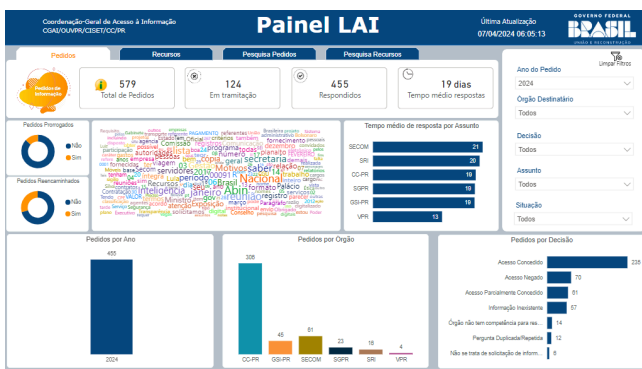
Coordenação-Geral de Acesso à Informação
CGAI/OUVPR/CISET/CC/PR

Painel LAI

Última Atualização
07/04/2024 06:05:13

GOVERNO FEDERAL
BRASIL
UNIÃO E RECONSTRUÇÃO

Pedidos | Recursos | Pesquisa Pedidos | Pesquisa Recursos

Pedidos de Informação

579
Total de Pedidos

124
Em tramitação

455
Respondidos

19 dias
Tempo médio respostas

Limpar Filtros

Ano do Pedido
2024

Órgão Destinatário
Todos

Decisão
Todos

Assunto
Todos

Situação
Todos

Pedidos Prorrogados
Não
Sim

Pedidos Reencaminhados
Não
Sim

Tempo médio de resposta por Assunto

| Assunto | Dias |
|---|---|
| SECOM | 21 |
| SRI | 20 |
| CC-PR | 19 |
| SGPR | 18 |
| GSI-PR | 19 |
| VPR | 13 |

Pedidos por Ano

| Ano | Pedidos |
|---|---|
| 2024 | 455 |

Pedidos por Órgão

| Órgão | Pedidos |
|---|---|
| CC-PR | 308 |
| GSI-PR | 45 |
| SECOM | 81 |
| SGPR | 23 |
| SRI | 18 |
| VPR | 4 |

Pedidos por Decisão

| Decisão | Pedidos |
|---|---|
| Acesso Concedido | 235 |
| Acesso Negado | 70 |
| Acesso Parcialmente Concedido | 51 |
| Informação Inexistente | 57 |
| Órgão não tem competência para res... | 14 |
| Pergunta Duplicada/Repetida | 12 |
| Não se trata de solicitação de inform... | 5 |

Nacional Abin Secretaria Inteligência janeiro período Sabe Comissão programa Motivos cópia geral servidores Palácio Brasil fornecimento número Formato Ministro viagem Conselho atenção exposição